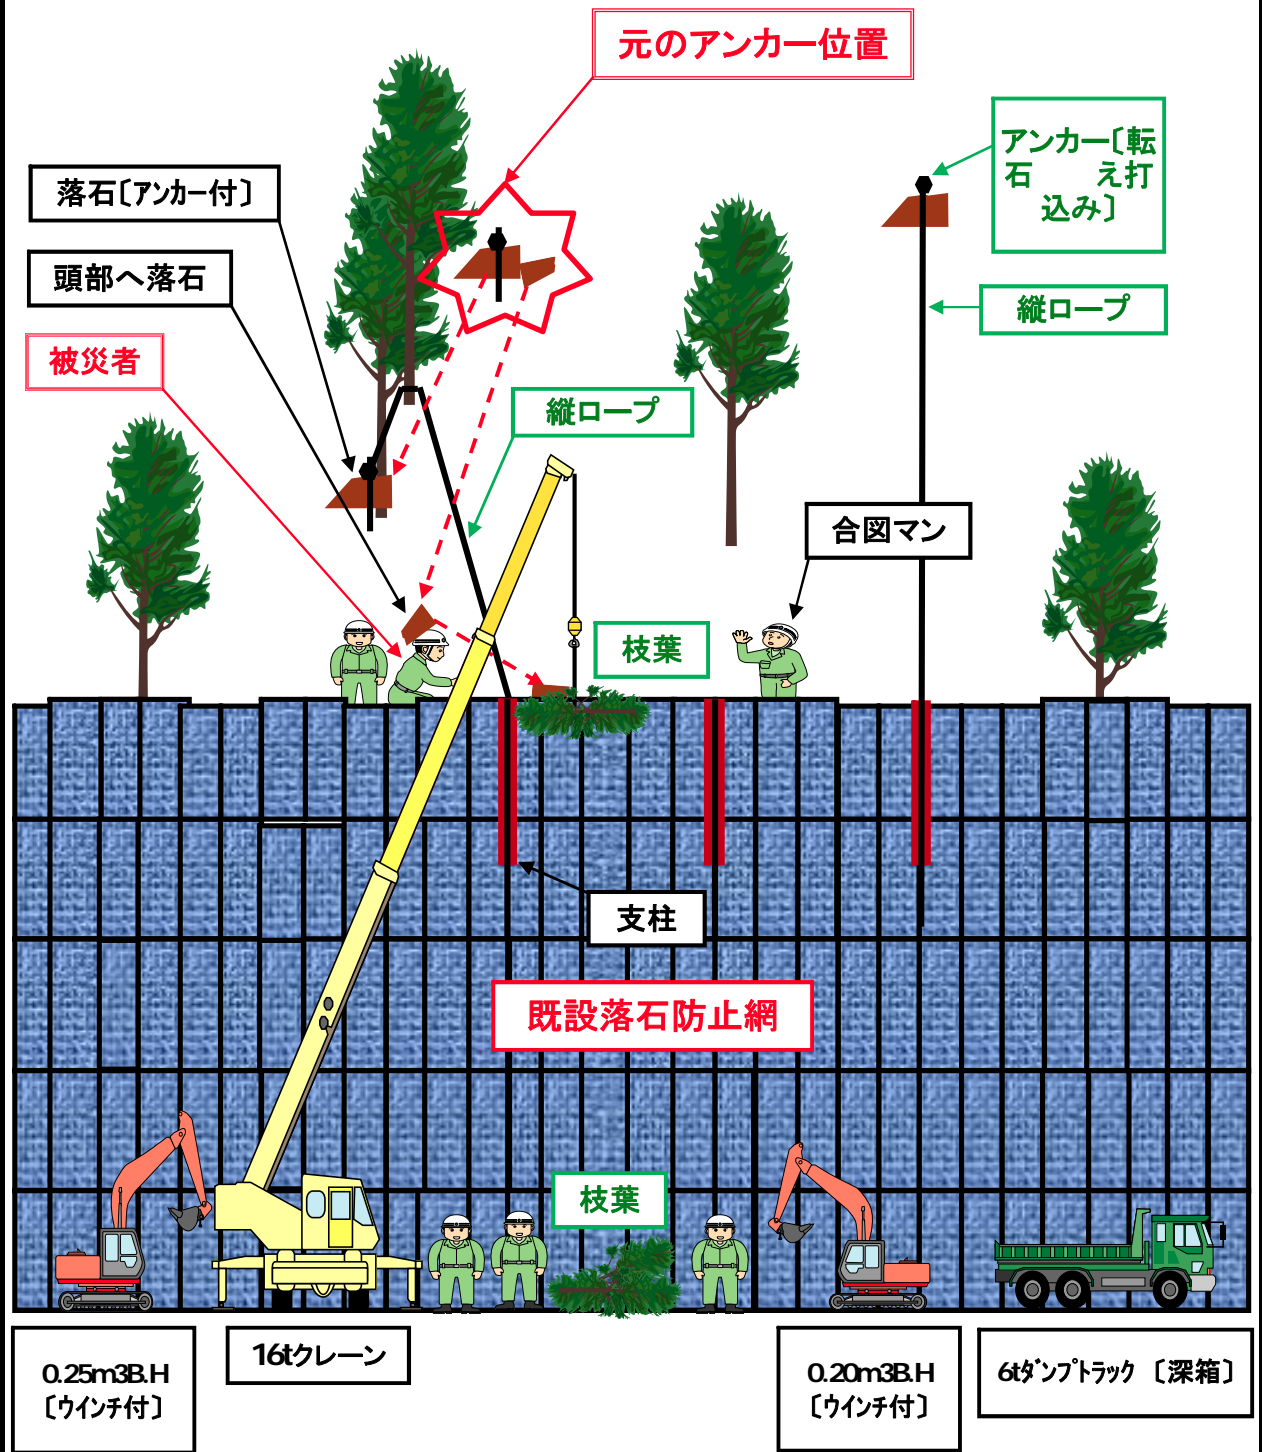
元のアンカー位置

落石〔アンカー付〕

頭部へ落石

被災者

アンカー〔転石　え打込み〕

縦ロープ

縦ロープ

合図マン

枝葉

支柱

既設落石防止網

枝葉

0.25m3B.H〔ウインチ付〕

16tクレーン

0.20m3B.H〔ウインチ付〕

6tダンプトラック〔深箱〕